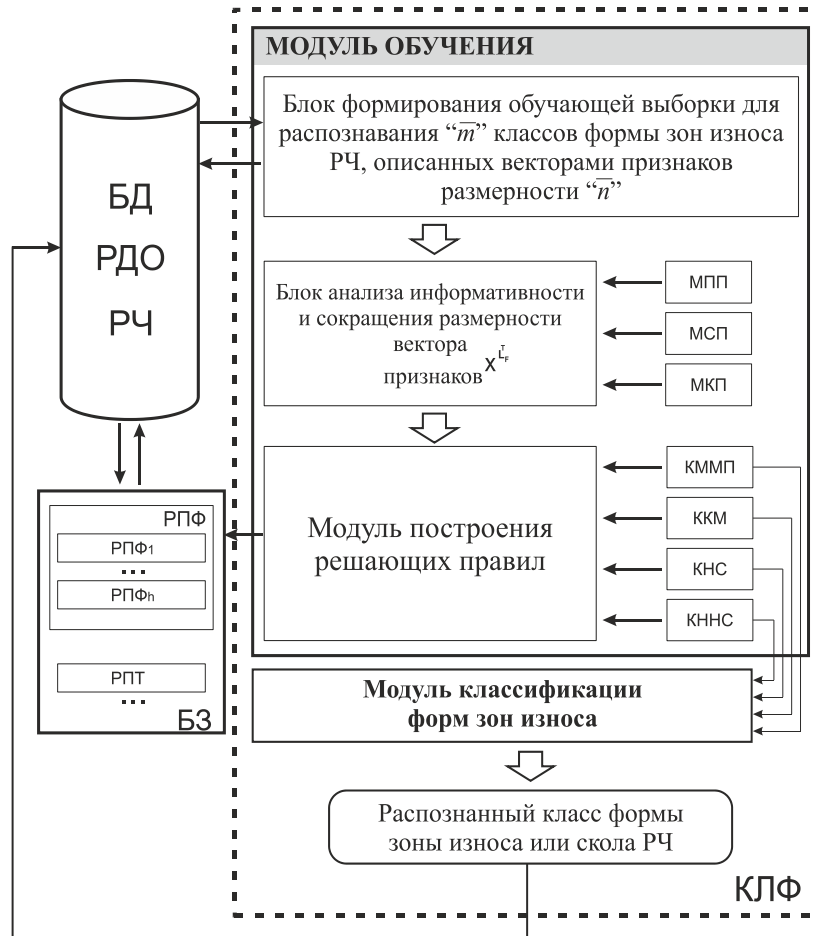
МОДУЛЬ ОБУЧЕНИЯ

БД
РДО
РЧ

Блок формирования обучающей выборки для распознавания "$\overline{m}$" классов формы зон износа РЧ, описанных векторами признаков размерности "$\overline{n}$"

Блок анализа информативности и сокращения размерности вектора признаков $X^{L_F^T}$

МПП

МСП

МКП

РПФ
РПФ$_1$
...
РПФ$_h$

РПТ
...
БЗ

Модуль построения решающих правил

КММП

ККМ

КНС

КННС

Модуль классификации форм зон износа

Распознанный класс формы зоны износа или скола РЧ

КЛФ